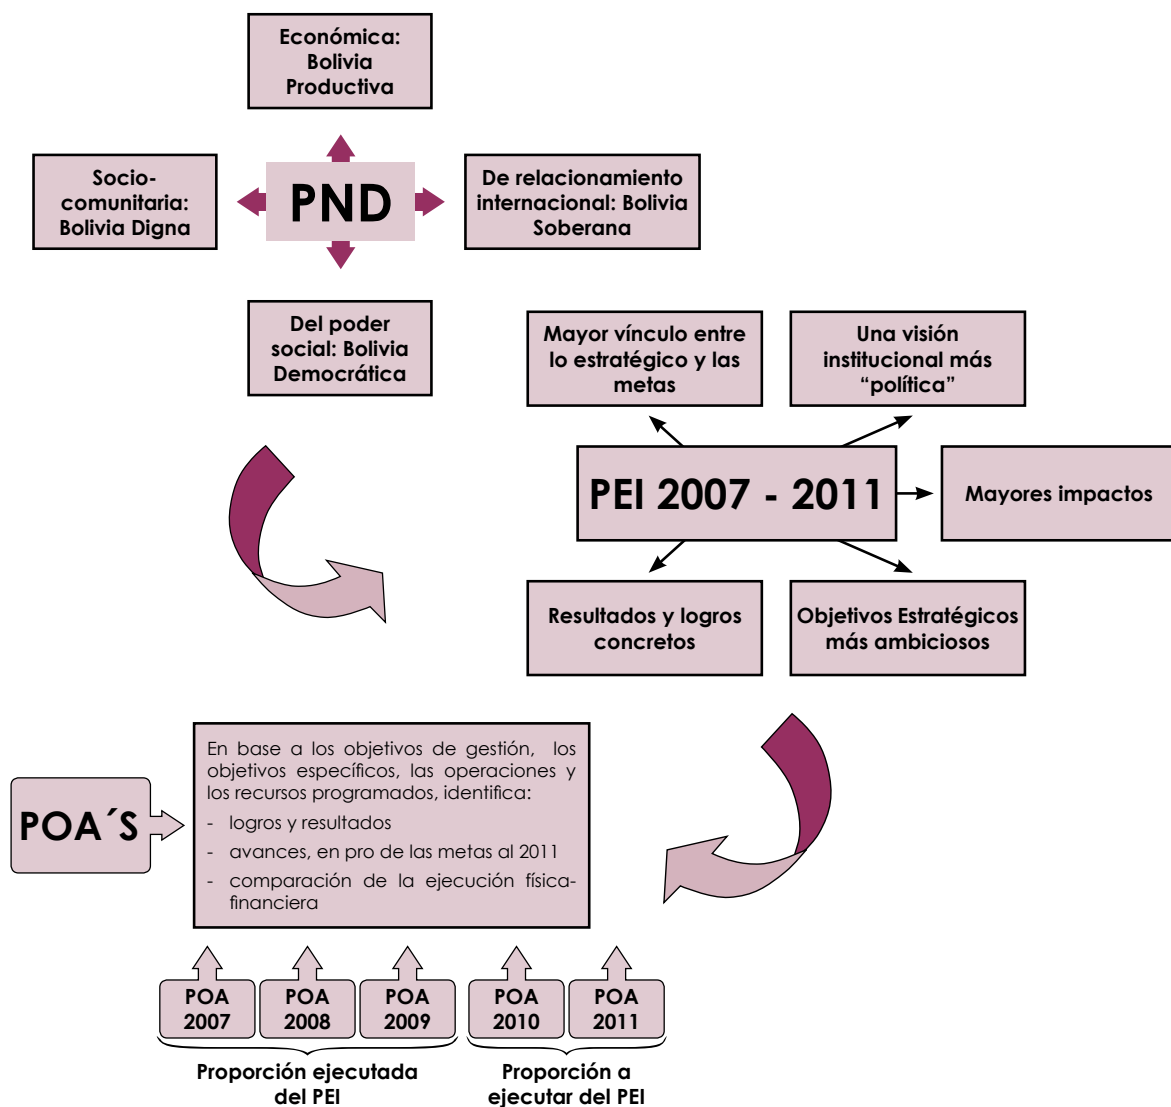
Económica: Bolivia Productiva

Socio-comunitaria: Bolivia Digna

PND

De relacionamiento internacional: Bolivia Soberana

Del poder social: Bolivia Democrática

Mayor vínculo entre lo estratégico y las metas

Una visión institucional más "política"

PEI 2007 - 2011

Mayores impactos

Resultados y logros concretos

Objetivos Estratégicos más ambiciosos

POA´S

En base a los objetivos de gestión, los objetivos específicos, las operaciones y los recursos programados, identifica:
- logros y resultados
- avances, en pro de las metas al 2011
- comparación de la ejecución física-financiera

POA 2007

POA 2008

POA 2009

POA 2010

POA 2011

Proporción ejecutada del PEI

Proporción a ejecutar del PEI